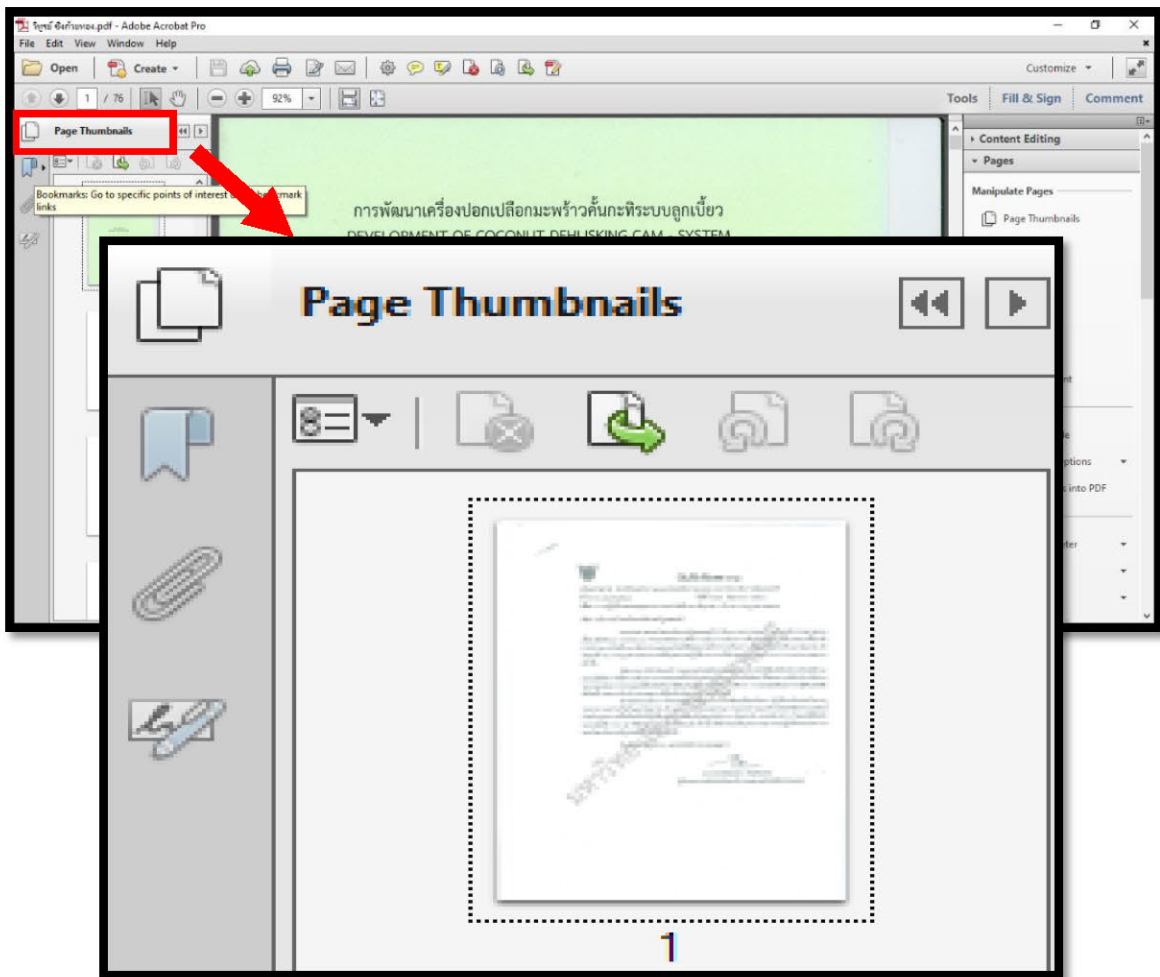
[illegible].pdf - Adobe Acrobat Pro
File Edit View Window Help
Open Create Customize
1 / 76 92%
Tools Fill & Sign Comment
Page Thumbnails
Bookmarks: Go to specific points of interest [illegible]mark links
การพัฒนาเครื่องปอกเปลือกมะพร้าวคั้นกะทิระบบลูกเบี้ยว
DEVELOPMENT OF COCONUT DEHUSKING CAM - SYSTEM
Content Editing
Pages
Manipulate Pages
Page Thumbnails
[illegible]nt
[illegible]e
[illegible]ptions
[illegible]s into PDF
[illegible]ter
Page Thumbnails
1